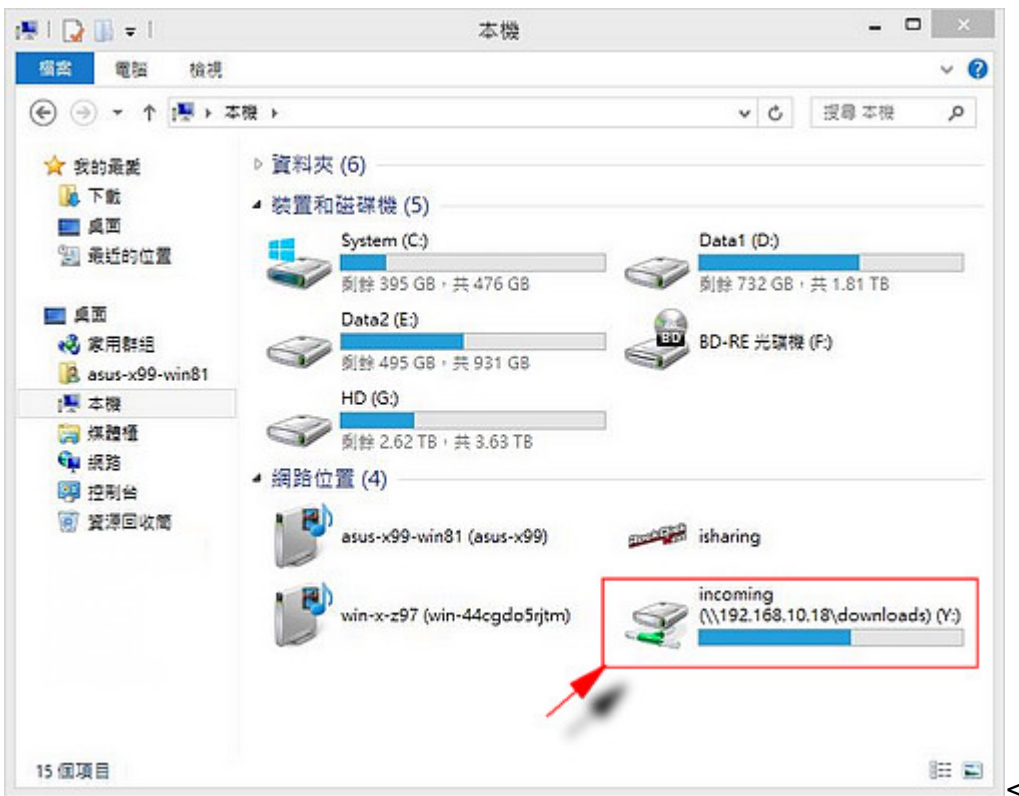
本機

檔案 電腦 檢視

本機

搜尋 本機

我的最愛
下載
桌面
最近的位置

桌面
家用群組
asus-x99-win81
本機
媒體櫃
網路
控制台
資源回收筒

資料夾 (6)

裝置和磁碟機 (5)

System (C:)
剩餘 395 GB，共 476 GB

Data1 (D:)
剩餘 732 GB，共 1.81 TB

Data2 (E:)
剩餘 495 GB，共 931 GB

BD-RE 光碟機 (F:)

HD (G:)
剩餘 2.62 TB，共 3.63 TB

網路位置 (4)

asus-x99-win81 (asus-x99)

isharing

win-x-z97 (win-44cgdo5rjtm)

incoming (\\192.168.10.18\downloads) (Y:)

15 個項目